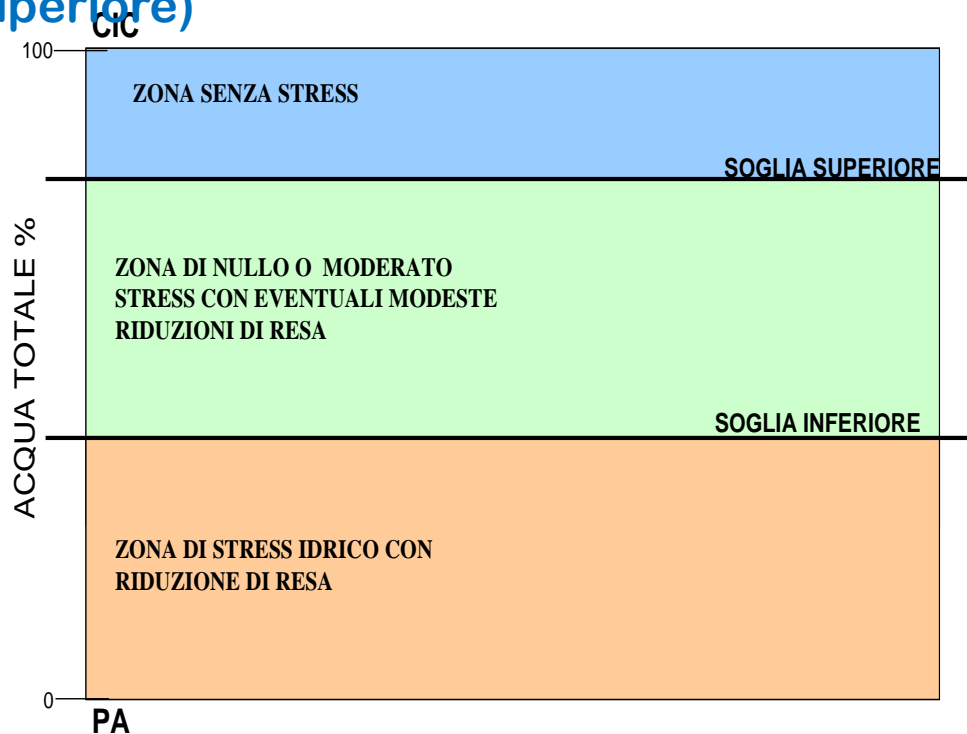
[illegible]periore)

CIC

100

ZONA SENZA STRESS

SOGLIA SUPERIORE

ACQUA TOTALE %

ZONA DI NULLO O MODERATO STRESS CON EVENTUALI MODESTE RIDUZIONI DI RESA

SOGLIA INFERIORE

ZONA DI STRESS IDRICO CON RIDUZIONE DI RESA

0

PA